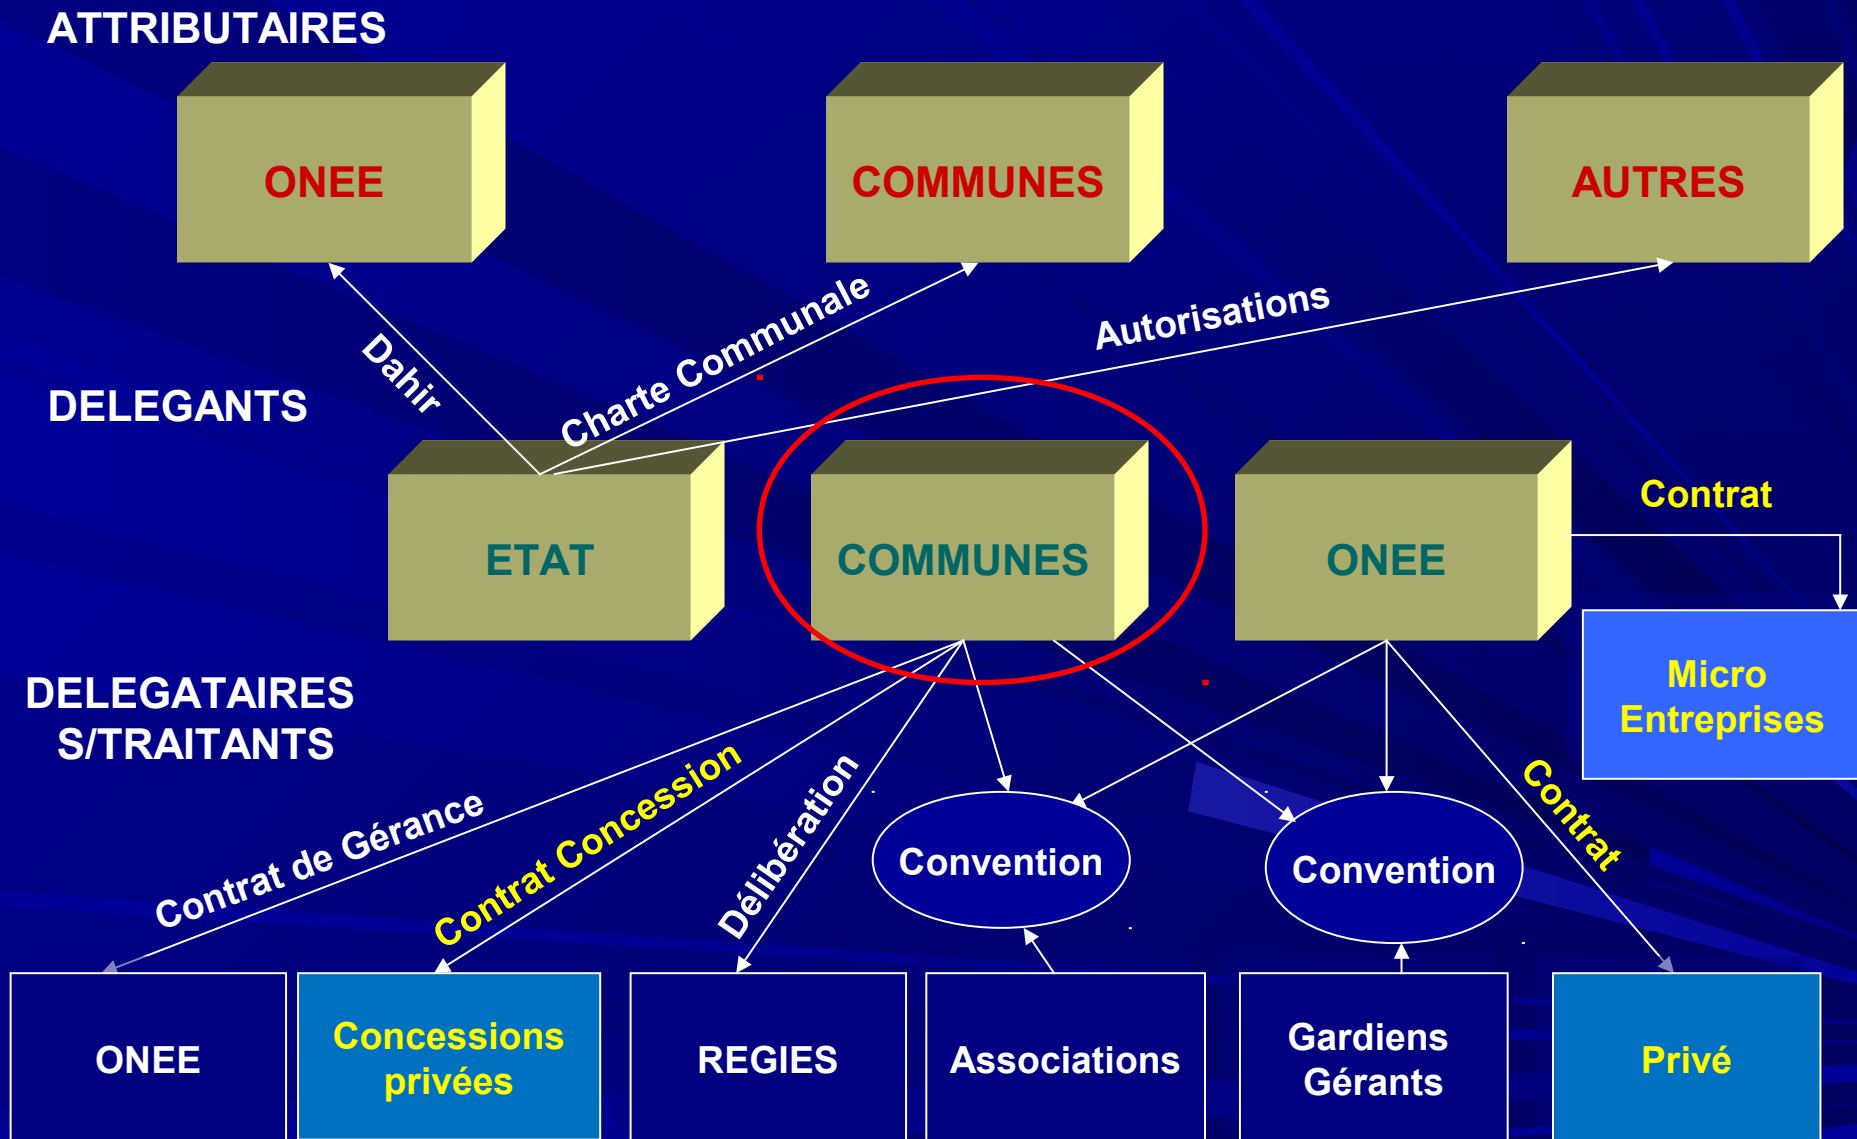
ATTRIBUTAIRES

ONEE

COMMUNES

AUTRES

DELEGANTS

Dahir

Charte Communale

Autorisations

ETAT

COMMUNES

ONEE

Contrat

Micro Entreprises

DELEGATAIRES S/TRAITANTS

Contrat de Gérance

Contrat Concession

Délibération

Convention

Convention

Contrat

ONEE

Concessions privées

REGIES

Associations

Gardiens Gérants

Privé